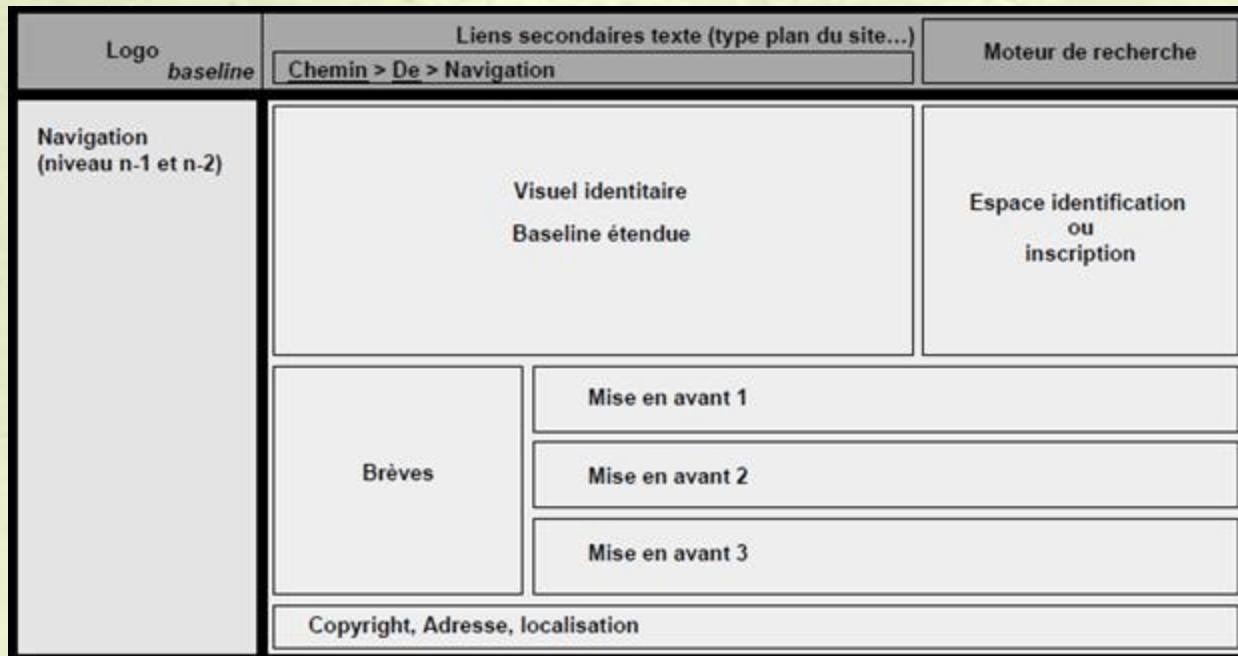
Logo
baseline

Liens secondaires texte (type plan du site...)

Chemin > De > Navigation

Moteur de recherche

Navigation
(niveau n-1 et n-2)

Visuel identitaire

Baseline étendue

Espace identification
ou
inscription

Brèves

Mise en avant 1

Mise en avant 2

Mise en avant 3

Copyright, Adresse, localisation